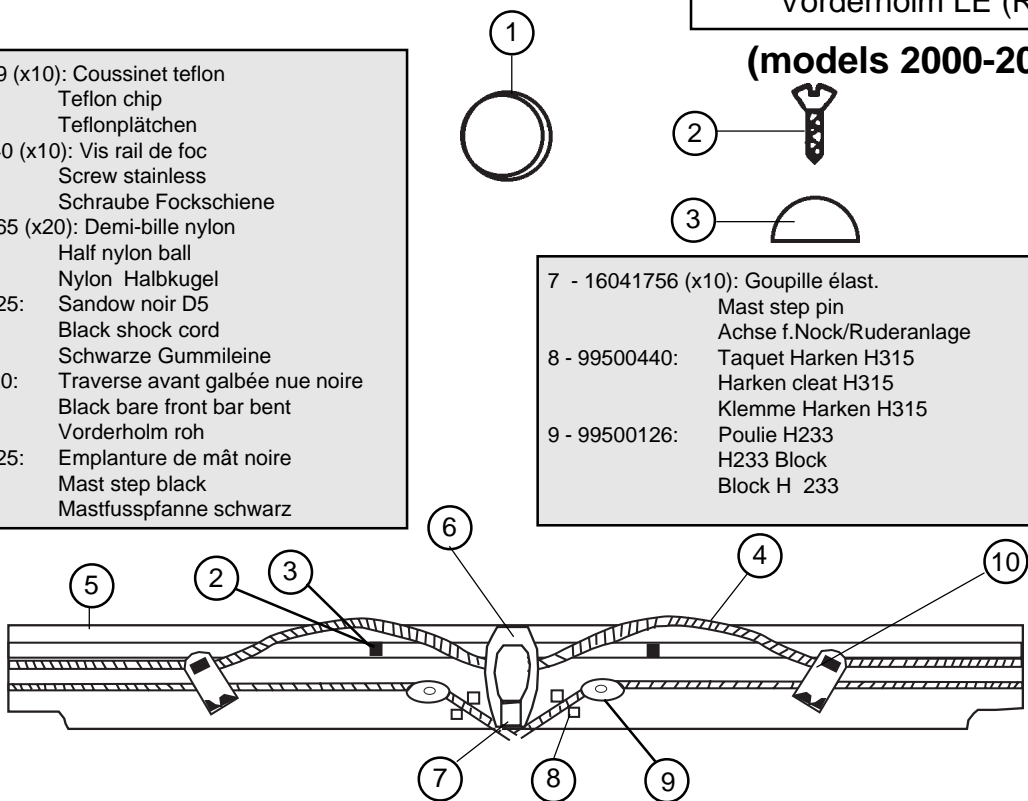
Vorderholm LE (R

(models 2000-20

9 (x10): Coussinet teflon
Teflon chip
Teflonplätchen
0 (x10): Vis rail de foc
Screw stainless
Schraube Fockschiene
65 (x20): Demi-bille nylon
Half nylon ball
Nylon Halbkugel
25: Sandow noir D5
Black shock cord
Schwarze Gummileine
0: Traverse avant galbée nue noire
Black bare front bar bent
Vorderholm roh
25: Emplanture de mât noire
Mast step black
Mastfusspfanne schwarz

1

2

3

7 - 16041756 (x10): Goupille élast.
Mast step pin
Achse f.Nock/Ruderanlage
8 - 99500440: Taquet Harken H315
Harken cleat H315
Klemme Harken H315
9 - 99500126: Poulie H233
H233 Block
Block H 233

6

4

10

5

2

3

7

8

9